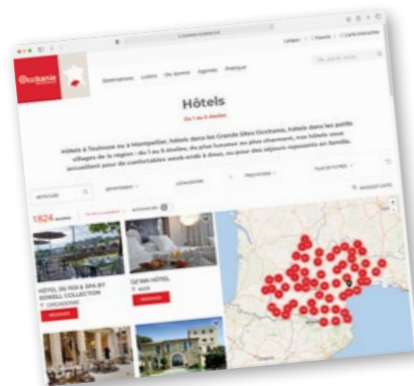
Occitanie

Destinations Loisirs Où dormir Agenda Pratique

Hôtels

De 1 à 5 étoiles

Hôtels à Toulouse ou à Montpellier, hôtels dans les Grands Sites Occitanie, hôtels dans les petits villages de la région : de 1 à 5 étoiles, du plus luxueux au plus charmant, nos hôtels vous accueillent pour du confortables week-ends à deux, ou pour des séjours reposants en famille.

1824

HOTEL DU ROI & SPA BY SORELL COLLECTION

RÉSERVER

RÉSERVER